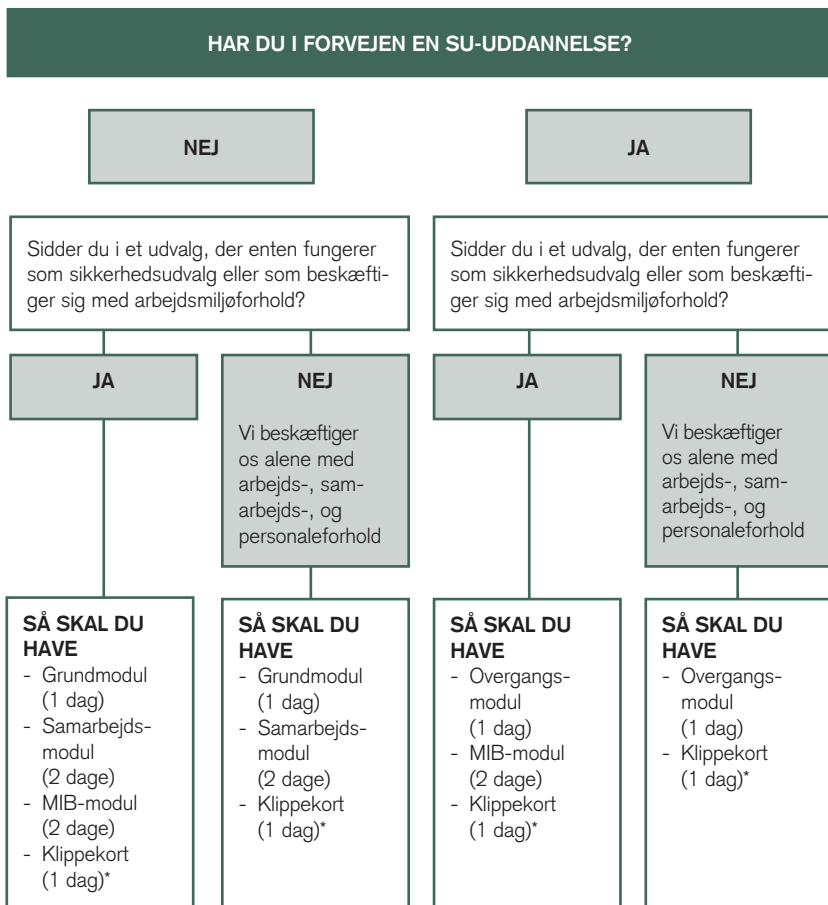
HAR DU I FORVEJEN EN SU-UDDANNELSE?

NEJ

JA

Sidder du i et udvalg, der enten fungerer som sikkerhedsudvalg eller som beskæftiger sig med arbejdsmiljøforhold?

Sidder du i et udvalg, der enten fungerer som sikkerhedsudvalg eller som beskæftiger sig med arbejdsmiljøforhold?

JA

NEJ

Vi beskæftiger os alene med arbejds-, samarbejds-, og personaleforhold

JA

NEJ

Vi beskæftiger os alene med arbejds-, samarbejds-, og personaleforhold

SÅ SKAL DU HAVE
- Grundmodul (1 dag)
- Samarbejdsmodul (2 dage)
- MIB-modul (2 dage)
- Klippekort (1 dag)*

SÅ SKAL DU HAVE
- Grundmodul (1 dag)
- Samarbejdsmodul (2 dage)
- Klippekort (1 dag)*

SÅ SKAL DU HAVE
- Overgangsmodul (1 dag)
- MIB-modul (2 dage)
- Klippekort (1 dag)*

SÅ SKAL DU HAVE
- Overgangsmodul (1 dag)
- Klippekort (1 dag)*